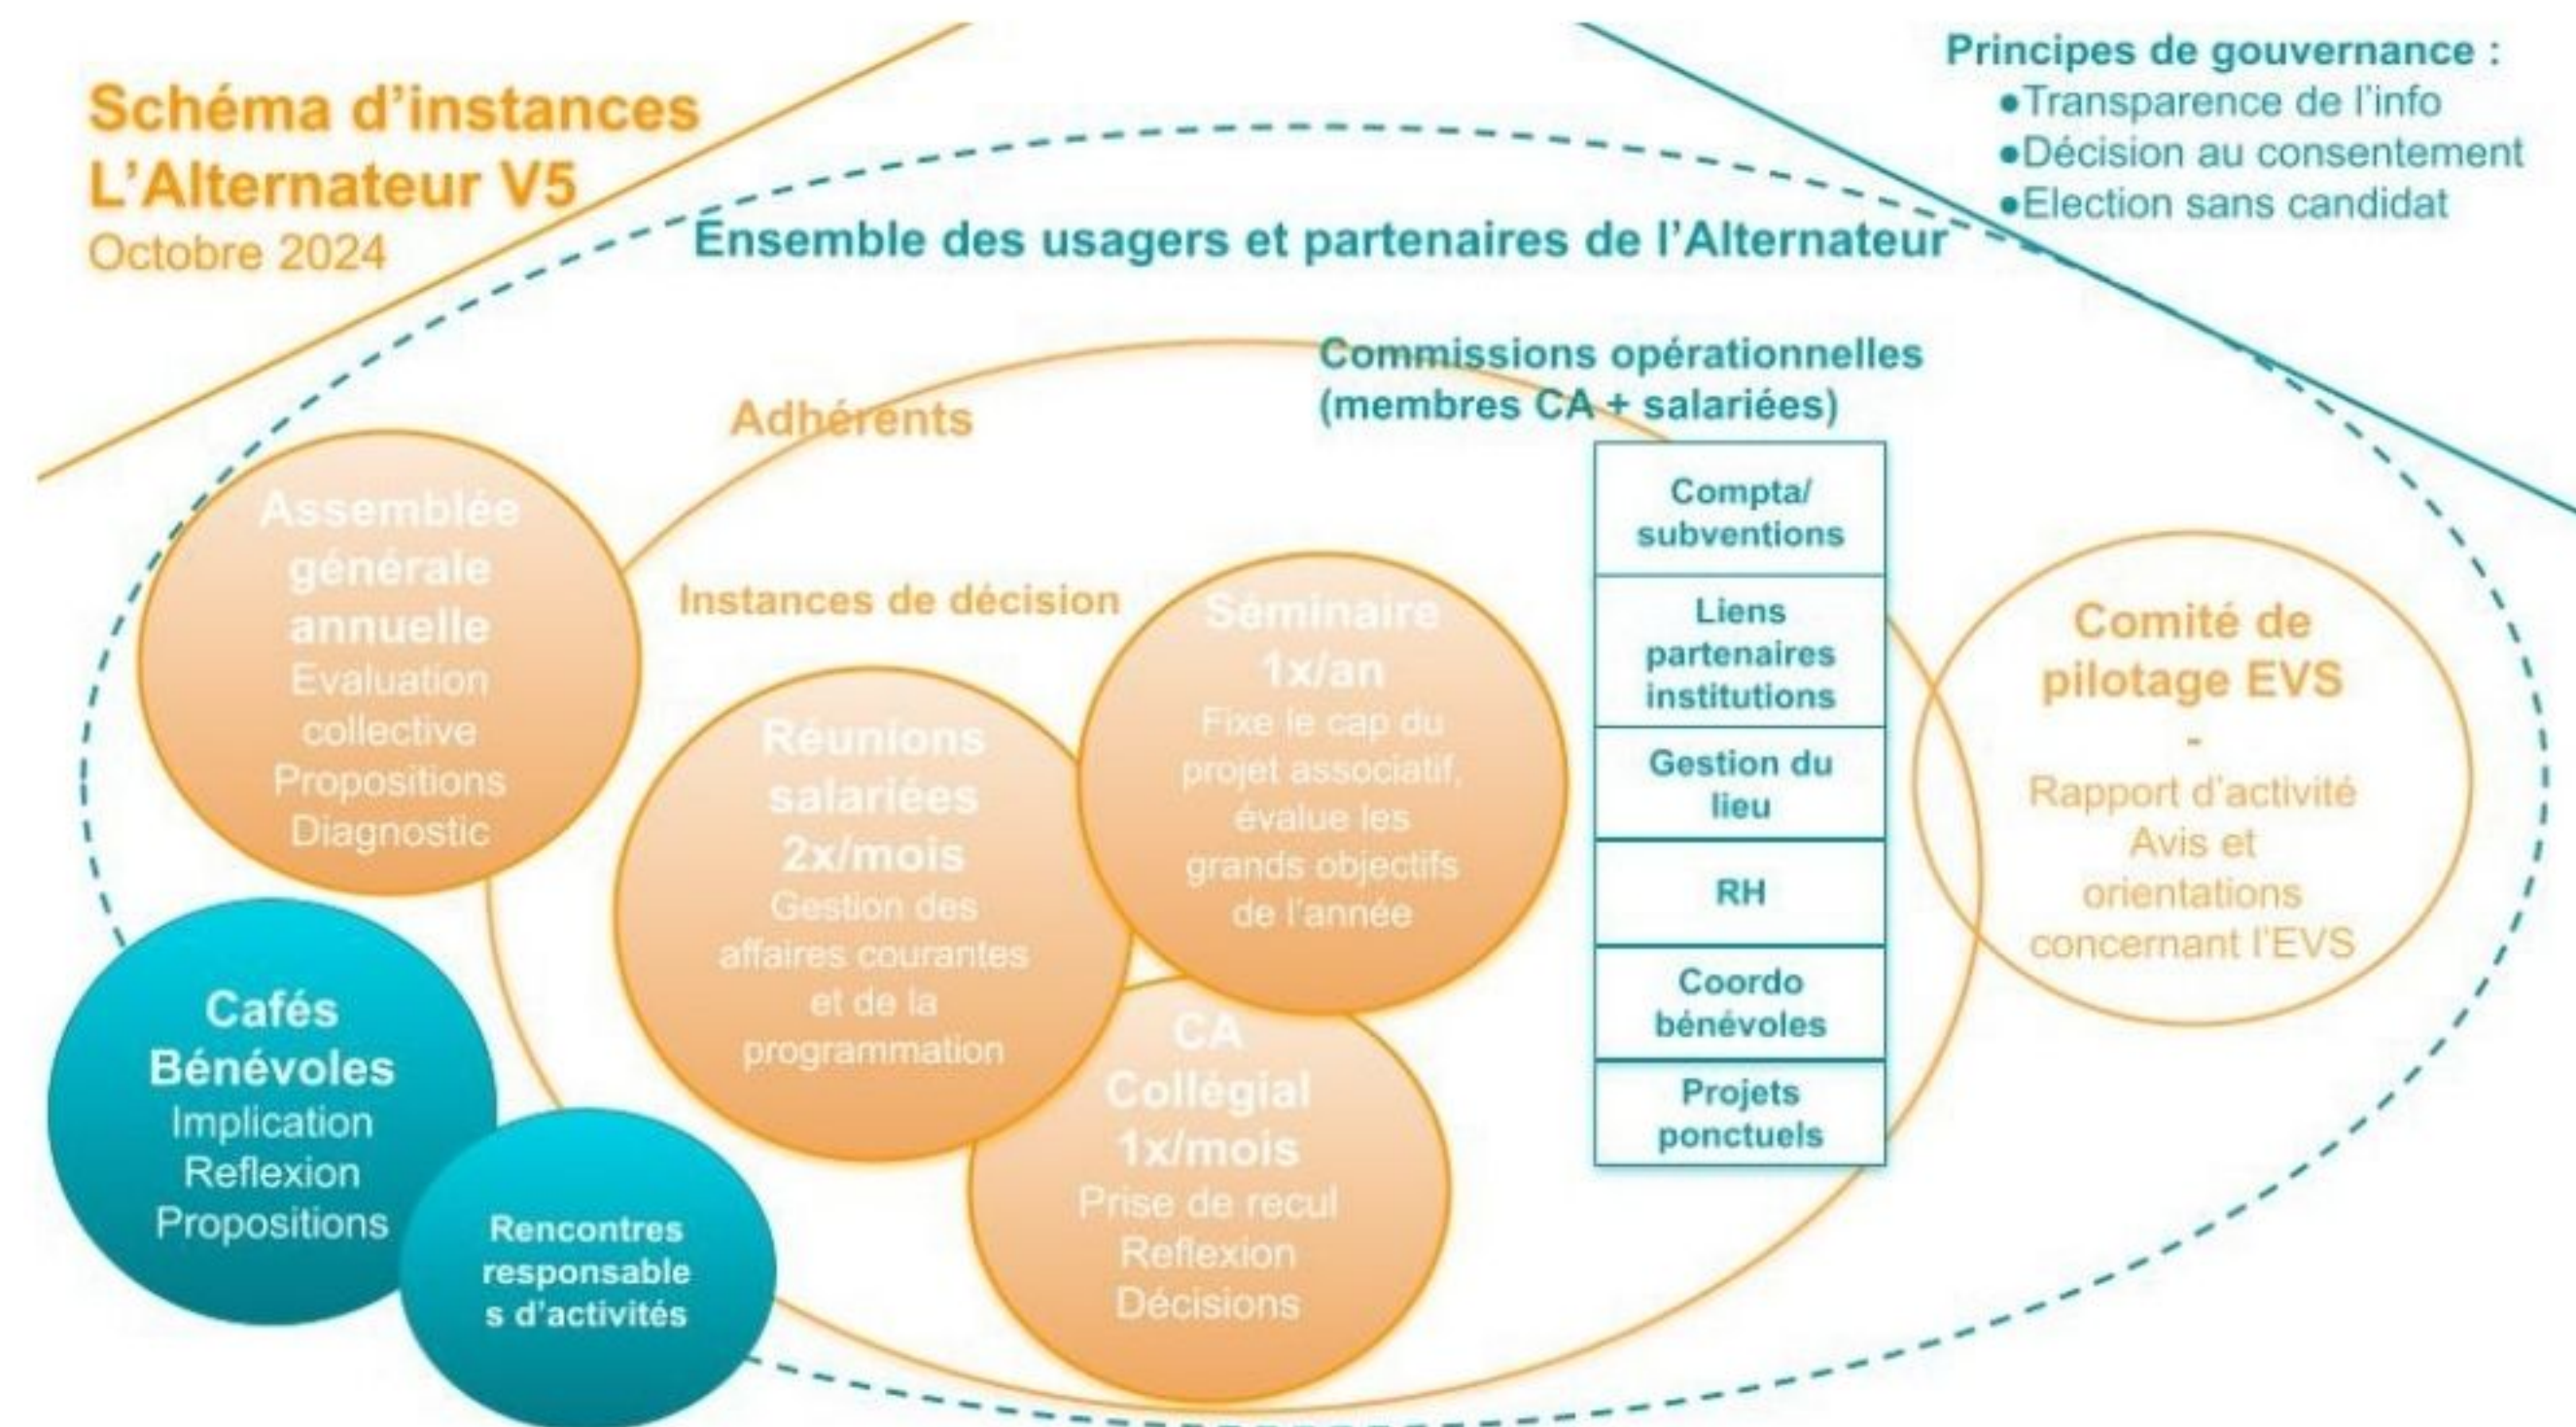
Schéma d'instances L'Alternateur V5
Octobre 2024

Principes de gouvernance :
•Transparence de l'info
•Décision au consentement
•Election sans candidat

Ensemble des usagers et partenaires de l'Alternateur

Commissions opérationnelles (membres CA + salariées)

Adhérents

Instances de décision

Assemblée générale annuelle
Evaluation collective
Propositions
Diagnostic

Réunions salariées 2x/mois
Gestion des affaires courantes et de la programmation

Séminaire 1x/an
Fixe le cap du projet associatif, évalue les grands objectifs de l'année

CA Collégial 1x/mois
Prise de recul
Reflexion
Décisions

| Compta/ subventions |
|---|
| Liens partenaires institutions |
| Gestion du lieu |
| RH |
| Coordo bénévoles |
| Projets ponctuels |

Comité de pilotage EVS
-
Rapport d'activité
Avis et orientations concernant l'EVS

Cafés Bénévoles
Implication
Reflexion
Propositions

Rencontres responsables d'activités